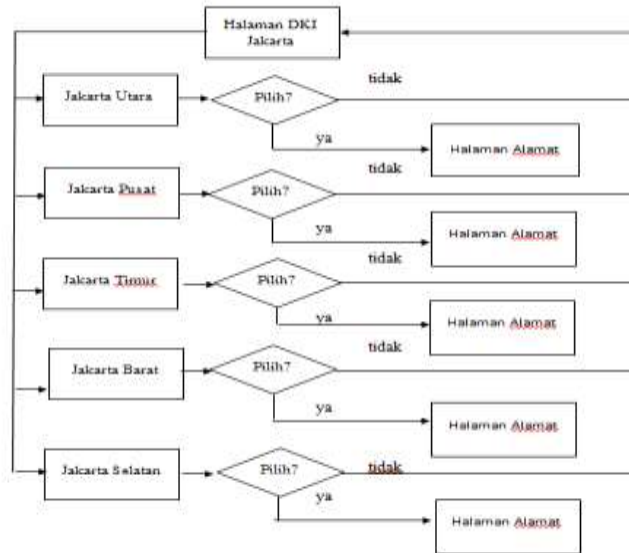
Halaman DKI Jakarta

Jakarta Utara

Pilih?

tidak

ya

Halaman Alamat

Jakarta Pusat

Pilih?

tidak

ya

Halaman Alamat

Jakarta Timur

Pilih?

tidak

ya

Halaman Alamat

Jakarta Barat

Pilih?

tidak

ya

Halaman Alamat

Jakarta Selatan

Pilih?

tidak

ya

Halaman Alamat